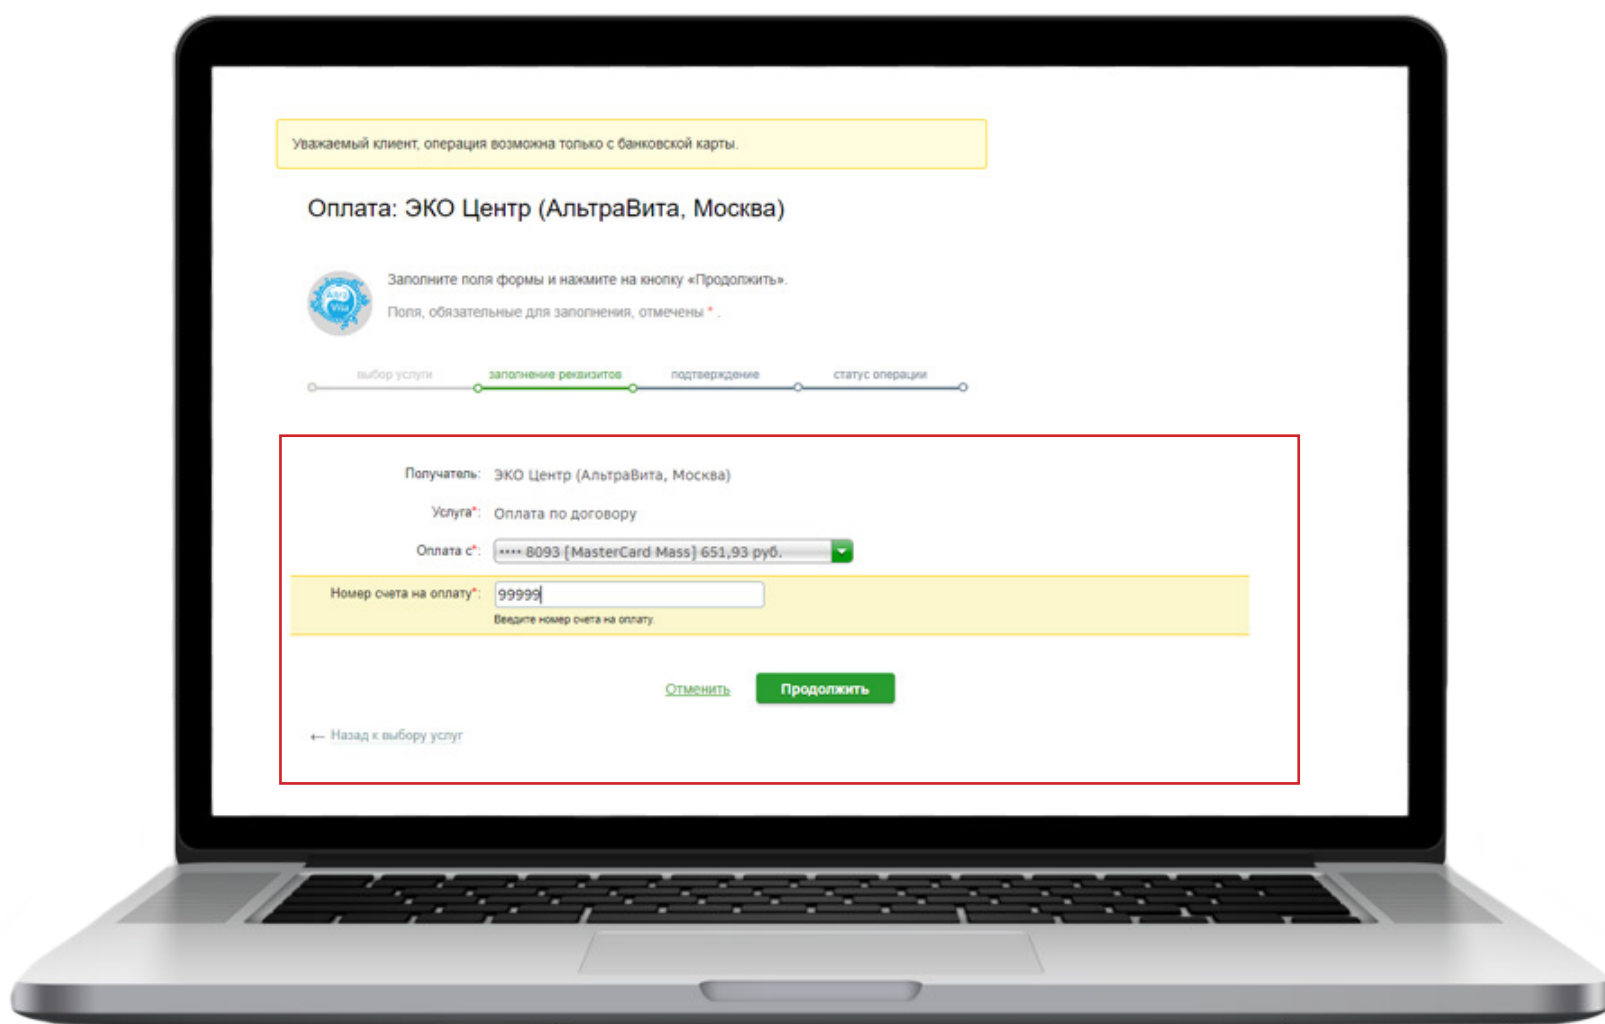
Уважаемый клиент, операция возможна только с банковской карты.

Оплата: ЭКО Центр (АльтраВита, Москва)

Заполните поля формы и нажмите на кнопку «Продолжить».

Поля, обязательные для заполнения, отмечены * .

выбор услуги — заполнение реквизитов — подтверждение — статус операции

Получатель: ЭКО Центр (АльтраВита, Москва)

Услуга*: Оплата по договору

Оплата с*: **** 8093 [MasterCard Mass] 651,93 руб.

Номер счета на оплату*: 99999

Введите номер счета на оплату

Отменить Продолжить

← Назад к выбору услуг